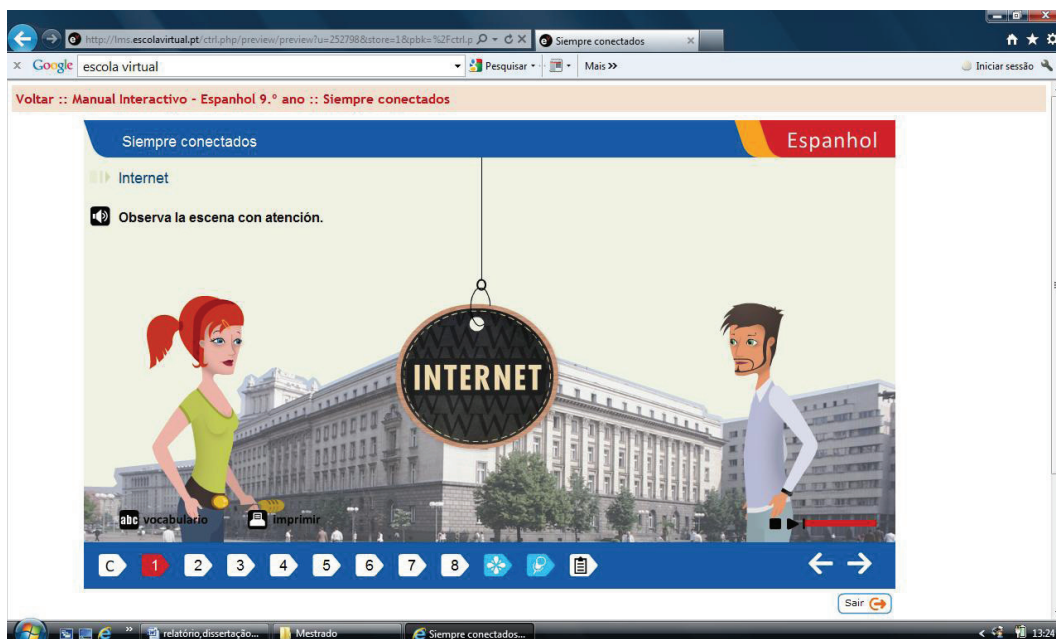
http://lms.escolavirtual.pt/ctrl.php/preview/preview?u=252798&store=1&pbk=%2Fctrl.p
Siempre conectados
Google escola virtual
Pesquisar
Mais »
Iniciar sessão
Voltar :: Manual Interactivo - Espanhol 9.º ano :: Siempre conectados
Siempre conectados
Espanhol
Internet
Observa la escena con atención.
INTERNET
abc vocabulario
imprimir
C
1
2
3
4
5
6
7
8
Sair
relatório,dissertação...
Mestrado
Siempre conectados...
13:24